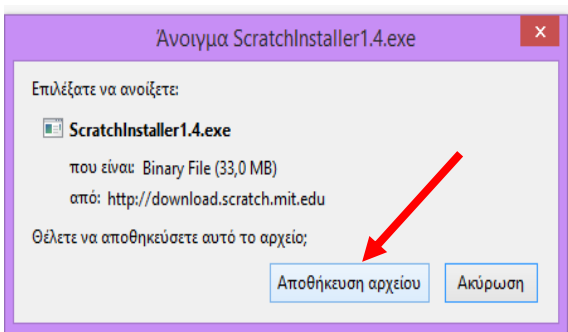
Άνοιγμα ScratchInstaller1.4.exe

×

Επιλέξατε να ανοίξετε:

ScratchInstaller1.4.exe

που είναι: Binary File (33,0 MB)

από: http://download.scratch.mit.edu

Θέλετε να αποθηκεύσετε αυτό το αρχείο;

Αποθήκευση αρχείου

Ακύρωση